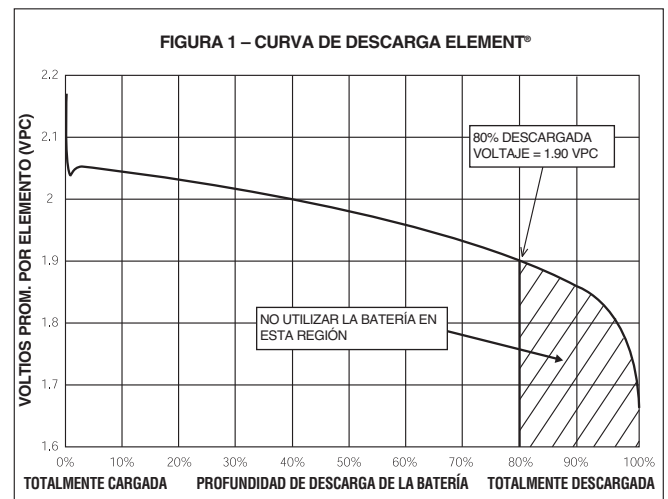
FIGURA 1 – CURVA DE DESCARGA ELEMENT®

VOLTIOS PROM. POR ELEMENTO (VPC)

2.2
2.1
2
1.9
1.8
1.7
1.6

80% DESCARGADA
VOLTAJE = 1.90 VPC

NO UTILIZAR LA BATERÍA EN ESTA REGIÓN

0%
10%
20%
30%
40%
50%
60%
70%
80%
90%
100%

TOTALMENTE CARGADA
PROFUNDIDAD DE DESCARGA DE LA BATERÍA
TOTALMENTE DESCARGADA